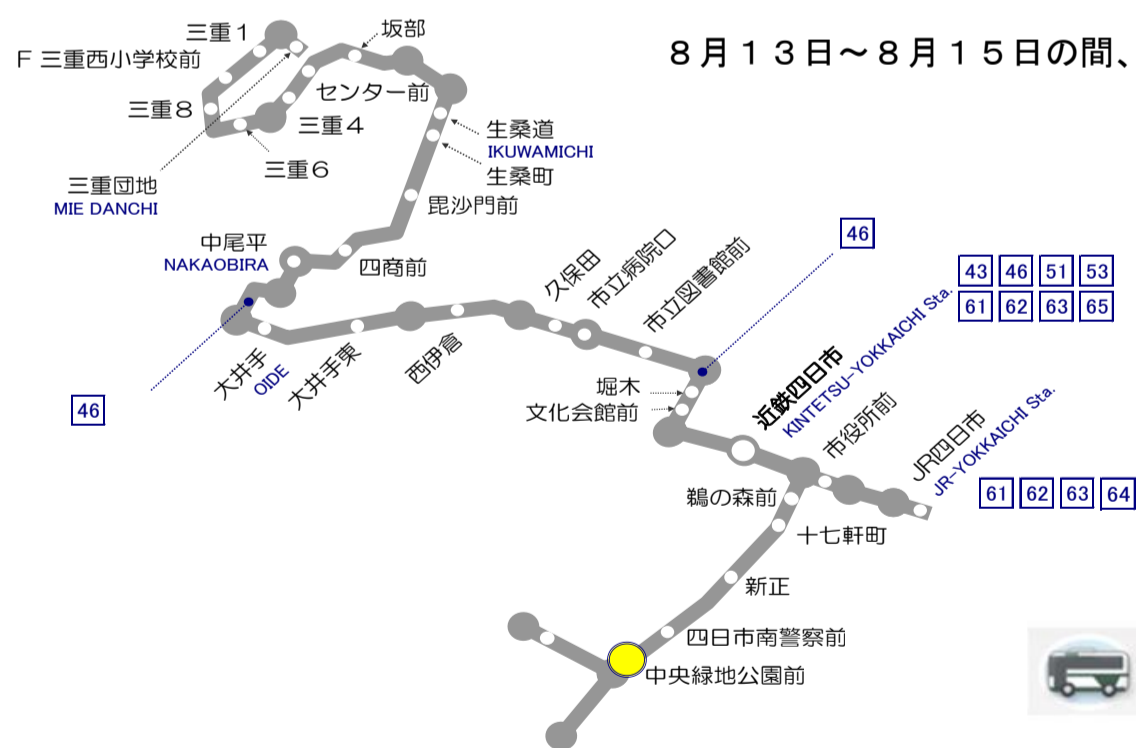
８月１３日～８月１５日の間、

三重１
F 三重西小学校前
三重８
三重４
三重６
三重団地
MIE DANCHI
坂部
センター前
生桑道
IKUWAMICHI
生桑町
毘沙門前
中尾平
NAKAOBIRA
四商前
久保田
市立病院口
市立図書館前
46
| 43 | 46 | 51 | 53 |
|---|---|---|---|
| 61 | 62 | 63 | 65 |

近鉄四日市
KINTETSU-YOKKAICHI Sta.
大井手
OIDE
大井手東
西伊倉
46
堀木
文化会館前
市役所前
JR四日市
JR-YOKKAICHI Sta.
| 61 | 62 | 63 | 64 |
|---|---|---|---|

鵜の森前
十七軒町
新正
四日市南警察前
中央緑地公園前